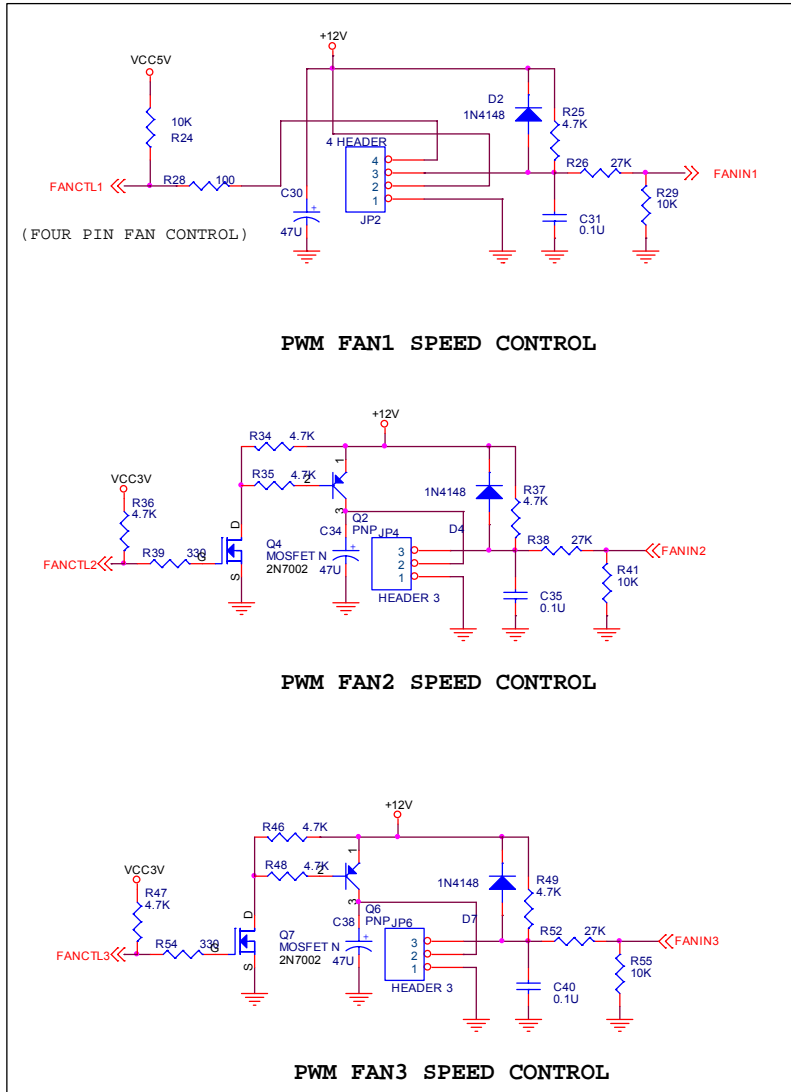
+12V
VCC5V
10K
R24
D2
1N4148
R25
4.7K
4 HEADER
4
3
2
1
R26
27K
FANCTL1
R28
100
FANIN1
C30
R29
10K
JP2
C31
0.1U
47U
(FOUR PIN FAN CONTROL)

PWM FAN1 SPEED CONTROL

+12V
R34
4.7K
1
R35
4.7K
2
1N4148
R37
4.7K
VCC3V
R36
4.7K
3
Q2
PNP
C34
JP4
D4
D
R38
27K
Q4
MOSFET N
2N7002
3
2
1
FANCTL2
R39
330
G
FANIN2
47U
R41
10K
S
HEADER 3
C35
0.1U

PWM FAN2 SPEED CONTROL

+12V
R46
4.7K
R48
4.7K
1
2
1N4148
R49
4.7K
VCC3V
R47
4.7K
3
Q6
PNP
JP6
D7
C38
D
R52
27K
Q7
MOSFET N
2N7002
3
2
1
FANCTL3
R54
330
G
FANIN3
47U
R55
10K
S
HEADER 3
C40
0.1U

PWM FAN3 SPEED CONTROL